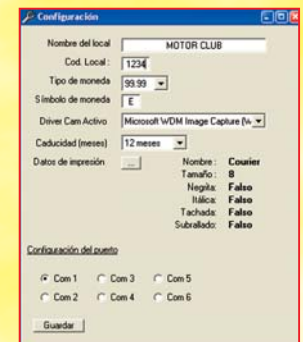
Configuración

Nombre del local MOTOR CLUB
Cod. Local: 1234
Tipo de moneda 99.99
Símbolo de moneda E
Driver Cam Activo Microsoft WDM Image Capture (W
Caducidad (meses) 12 meses
Datos de impresión ...

Nombre: Courier
Tamaño: 8
Negrita: Falso
Itálica: Falso
Tachada: Falso
Subrallado: Falso

Configuración del puerto

Com 1 Com 3 Com 5
Com 2 Com 4 Com 6

Guardar